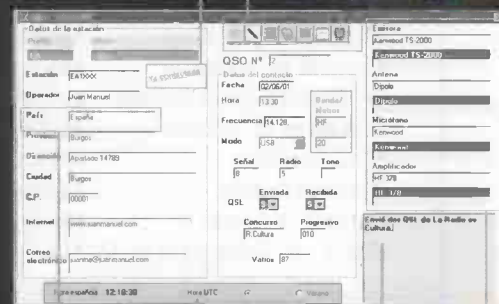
Datos de la estación

Estación EA1XXX
Operador Juan Manuel
País España
Provincia Burgos
Domicilio Apartado 14789
Ciudad Burgos
C.P. 00001
Internet www.juanmanuel.com
Correo electrónico juanma@juanmanuel.com

QSO Nº 7
Datos del contacto
Fecha 02/06/01
Hora 13:30
Banda/Metros
Frecuencia 14.128
HF
Modo USB
20
Señal 8
Radio 5
Tono
QSL
Enviada
Recibida
Concurso R.Cultura
Progresivo 010
Varios 87

Emisora
Kenwood TS-2000
Kenwood TS-2000
Antena
Dipolo
Dipolo
Micrófono
Kenwood
Kenwood
Amplificador
HF 378
HF 378
Envió dos QSL de La Radio es Cultura.

Hora española 12:18:30
Hora UTC